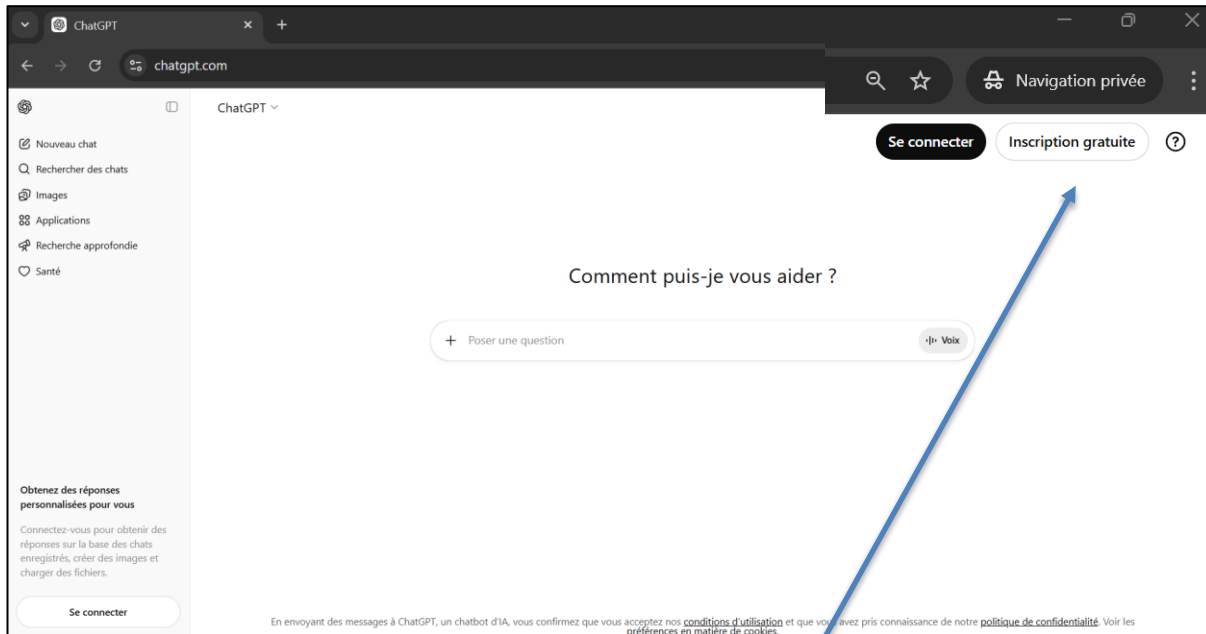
ChatGPT

chatgpt.com

Navigation privée

ChatGPT

Nouveau chat
Rechercher des chats
Images
Applications
Recherche approfondie
Santé

Se connecter
Inscription gratuite
?

Comment puis-je vous aider ?

+ Poser une question
Voix

Obtenez des réponses personnalisées pour vous

Connectez-vous pour obtenir des réponses sur la base des chats enregistrés, créer des images et charger des fichiers.

Se connecter

En envoyant des messages à ChatGPT, un chatbot d'IA, vous confirmez que vous acceptez nos conditions d'utilisation et que vous avez pris connaissance de notre politique de confidentialité. Voir les préférences en matière de cookies.